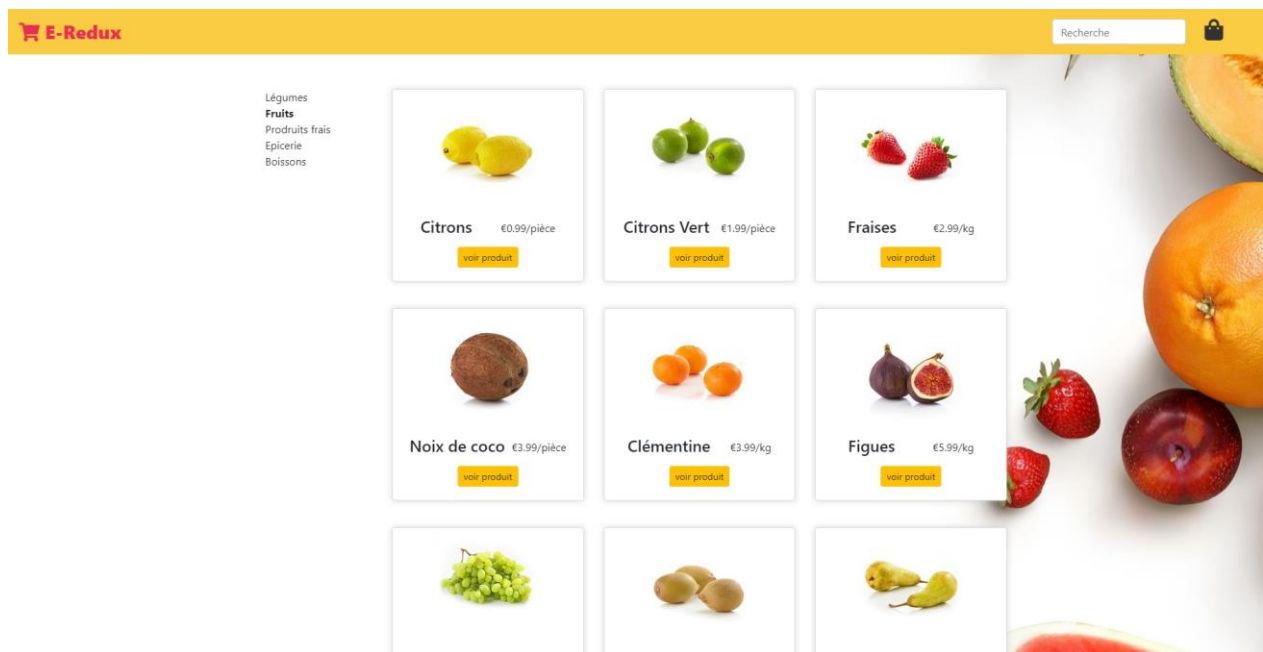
E-Redux

Recherche

Légumes
Fruits
Prodruits frais
Epicerie
Boissons

Citrons €0.99/pièce
voir produit

Citrons Vert €1.99/pièce
voir produit

Fraises €2.99/kg
voir produit

Noix de coco €3.99/pièce
voir produit

Clémentine €3.99/kg
voir produit

Figues €5.99/kg
voir produit